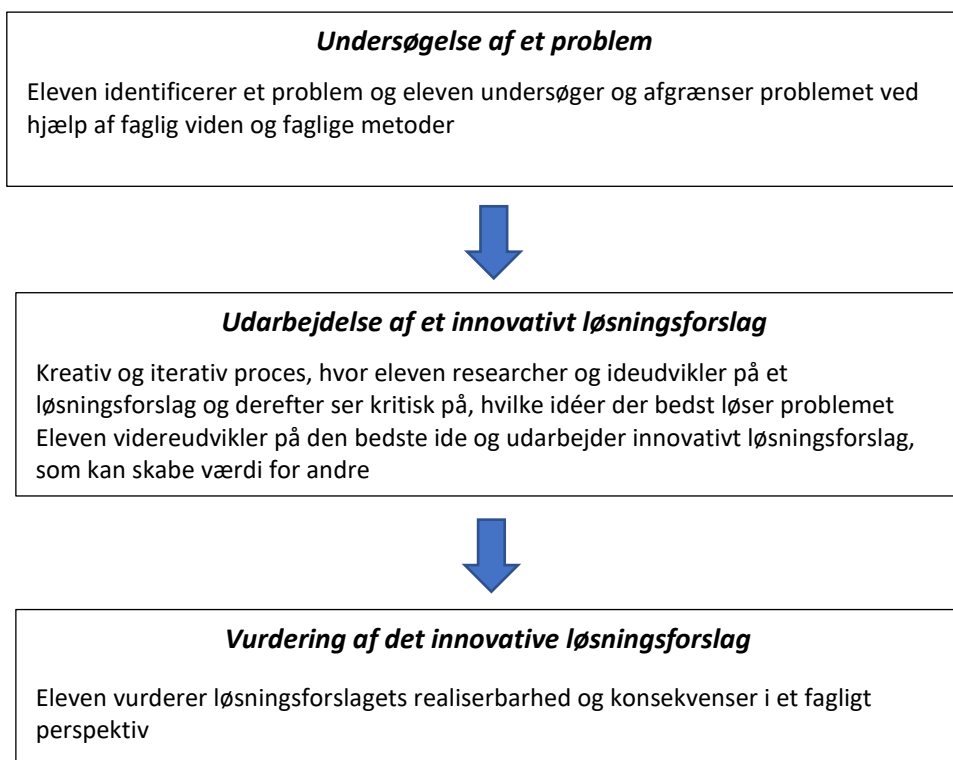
Undersøgelse af et problem

Eleven identificerer et problem og eleven undersøger og afgrænser problemet ved hjælp af faglig viden og faglige metoder

Udarbejdelse af et innovativt løsningsforslag

Kreativ og iterativ proces, hvor eleven researcher og ideudvikler på et løsningsforslag og derefter ser kritisk på, hvilke idéer der bedst løser problemet
Eleven videreudvikler på den bedste ide og udarbejder innovativt løsningsforslag, som kan skabe værdi for andre

Vurdering af det innovative løsningsforslag

Eleven vurderer løsningsforslagets realiserbarhed og konsekvenser i et fagligt perspektiv